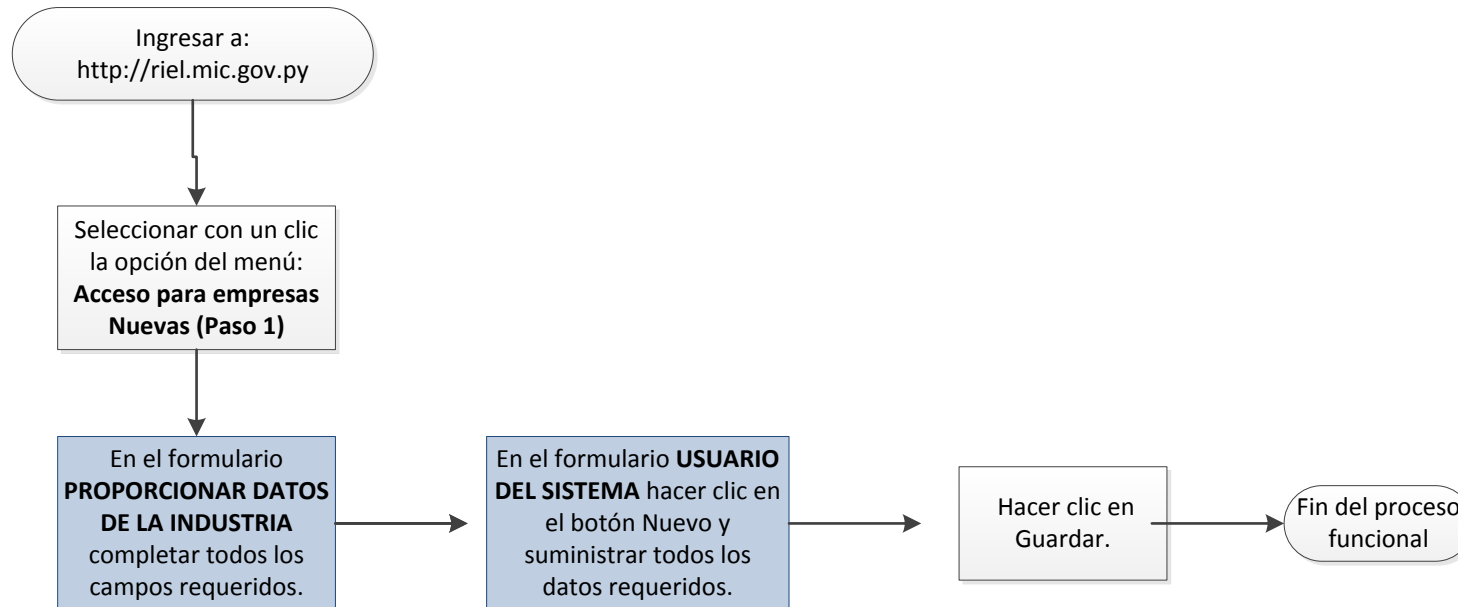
Ingresar a:
http://riel.mic.gov.py

Seleccionar con un clic la opción del menú: **Acceso para empresas Nuevas (Paso 1)**

En el formulario **PROPORCIONAR DATOS DE LA INDUSTRIA** completar todos los campos requeridos.

En el formulario **USUARIO DEL SISTEMA** hacer clic en el botón Nuevo y suministrar todos los datos requeridos.

Hacer clic en Guardar.

Fin del proceso funcional